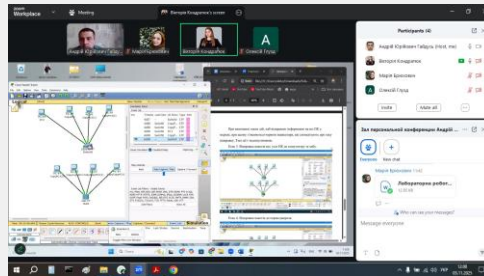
Workplace

Meeting

Вікторія Кондратюк's screen

Андрій Юрійович Габ...

Марія Брюхова...

Вікторія Кондратюк

Олексій Глущ

A

Participants (4)

Андрій Юрійович Габара (Host, me)

Вікторія Кондратюк

Марія Брюхова

Олексій Глущ

Invite

Mute all

Зал персональної конференції Андрі...

Marquee

New chat

Марія Брюхова

Лабораторна робот...

Who can see your messages?

Message everyone

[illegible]